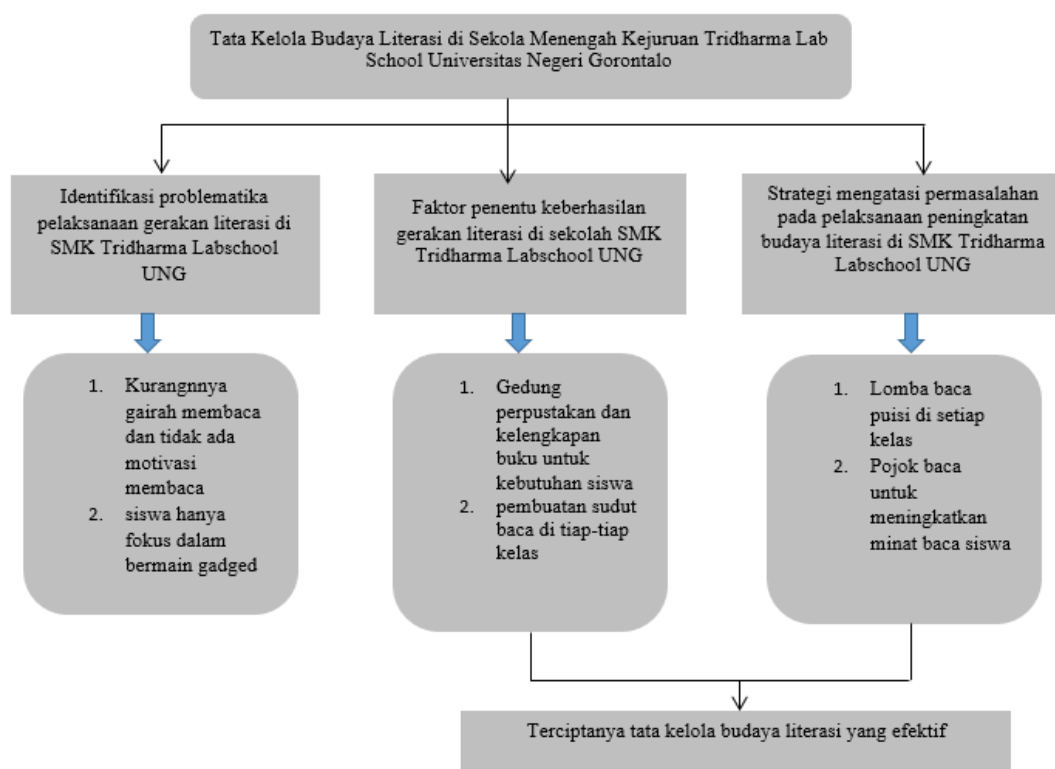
Tata Kelola Budaya Literasi di Sekola Menengah Kejuruan Tridharma Lab School Universitas Negeri Gorontalo

Identifikasi problematika pelaksanaan gerakan literasi di SMK Tridharma Labschool UNG

1. Kurangnnya gairah membaca dan tidak ada motivasi membaca
2. siswa hanya fokus dalam bermain gadged

Faktor penentu keberhasilan gerakan literasi di sekolah SMK Tridharma Labschool UNG

1. Gedung perpustakan dan kelengkapan buku untuk kebutuhan siswa
2. pembuatan sudut baca di tiap-tiap kelas

Strategi mengatasi permasalahan pada pelaksanaan peningkatan budaya literasi di SMK Tridharma Labschool UNG

1. Lomba baca puisi di setiap kelas
2. Pojok baca untuk meningkatkan minat baca siswa

Terciptanya tata kelola budaya literasi yang efektif